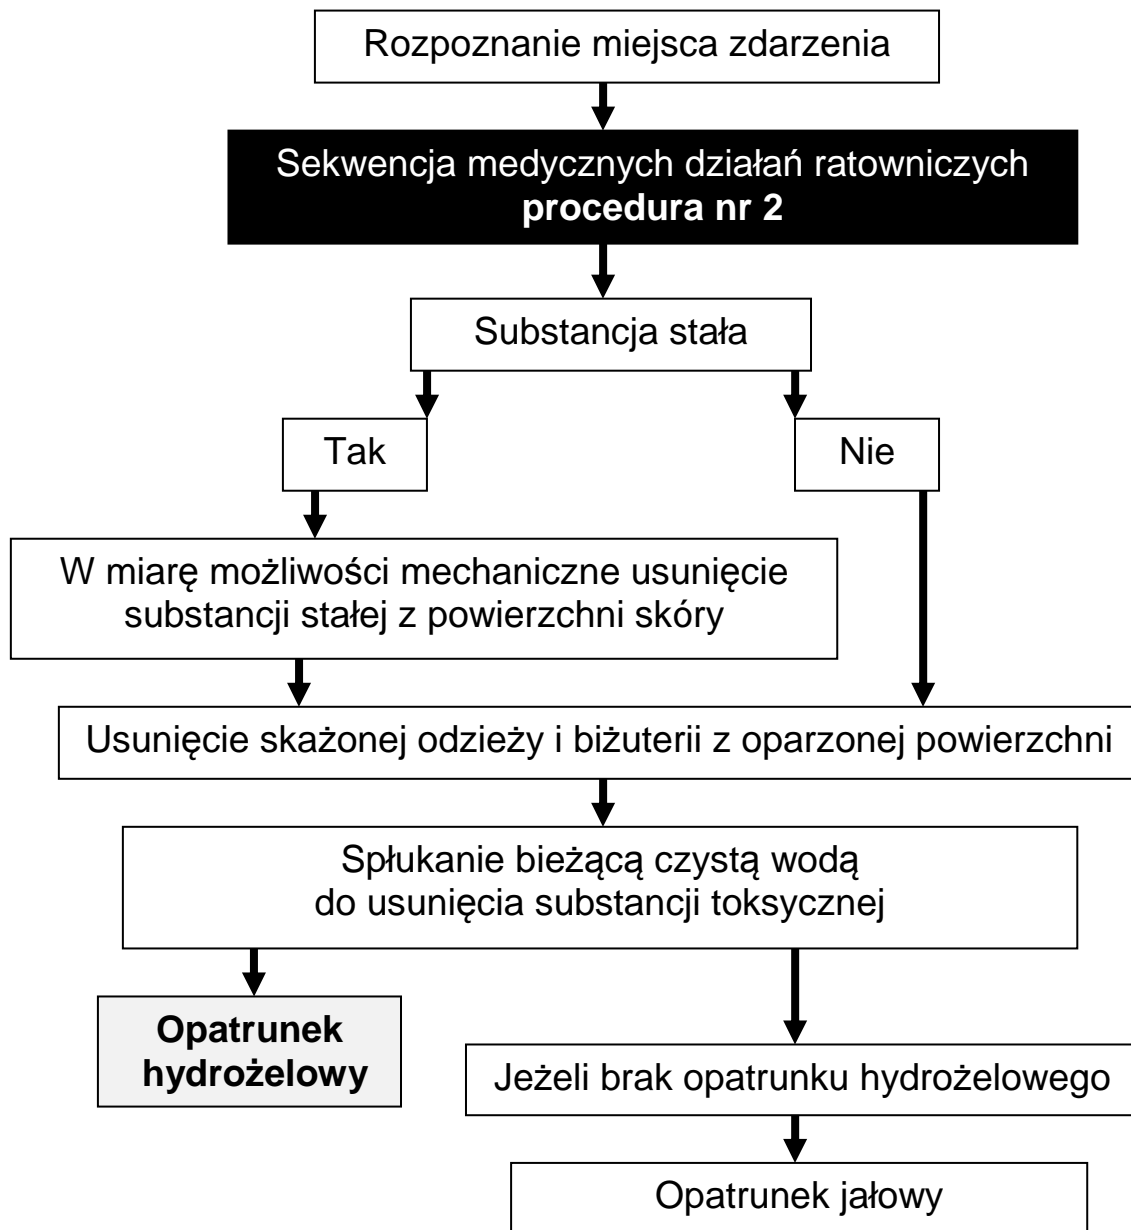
Rozpoznanie miejsca zdarzenia

Sekwencja medycznych działań ratowniczych
**procedura nr 2**

Substancja stała

Tak

Nie

W miarę możliwości mechaniczne usunięcie substancji stałej z powierzchni skóry

Usunięcie skażonej odzieży i biżuterii z oparzonej powierzchni

Spłukanie bieżącą czystą wodą do usunięcia substancji toksycznej

**Opatrunek hydrożelowy**

Jeżeli brak opatrunku hydrożelowego

Opatrunek jałowy